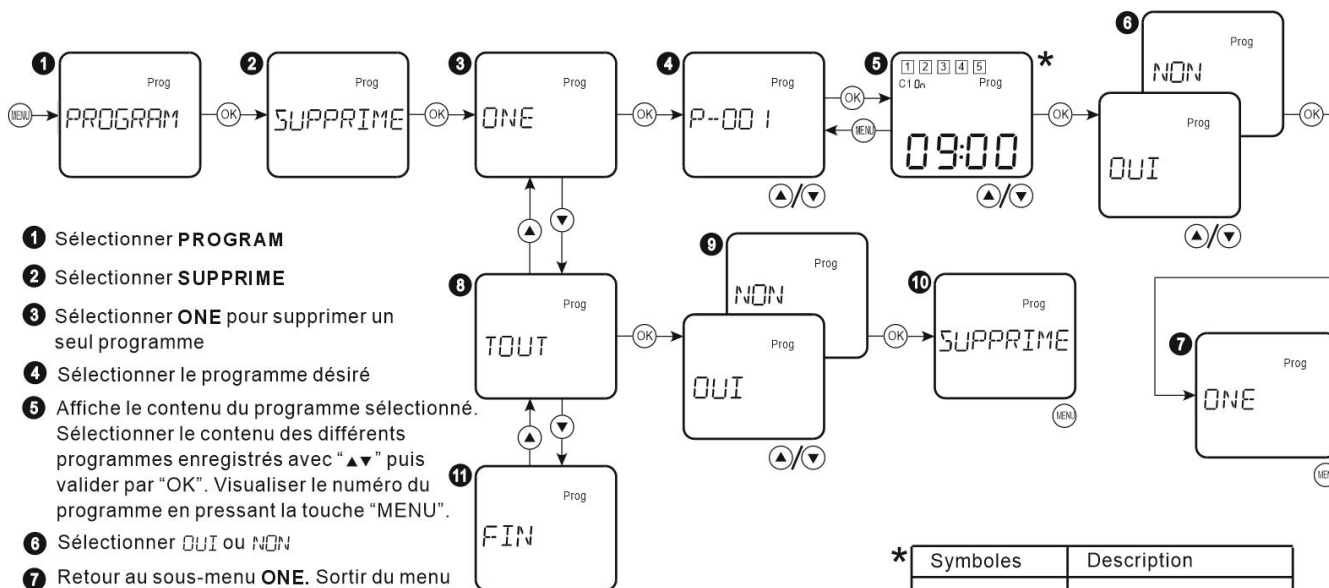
❶ MENU Prog PROGRAM OK
❷ Prog SUPPRIME OK
❸ Prog ONE OK
❹ Prog P--001
❺ 1 2 3 4 5 C1 On Prog 09:00 OK MENU *
❻ Prog NON Prog OUI OK

❶ Sélectionner **PROGRAM**

❷ Sélectionner **SUPPRIME**

❸ Sélectionner **ONE** pour supprimer un seul programme

❹ Sélectionner le programme désiré

❺ Affiche le contenu du programme sélectionné. Sélectionner le contenu des différents programmes enregistrés avec "▲▼" puis valider par "OK". Visualiser le numéro du programme en pressant la touche "MENU".

❻ Sélectionner OUI ou NON

❼ Retour au sous-menu **ONE.** Sortir du menu

❽ Prog TOUT OK
❾ Prog NON Prog OUI OK
❿ Prog SUPPRIME MENU
⓫ Prog FIN
❼ Prog ONE MENU

| * Symboles | Description |
|---|---|
| | |